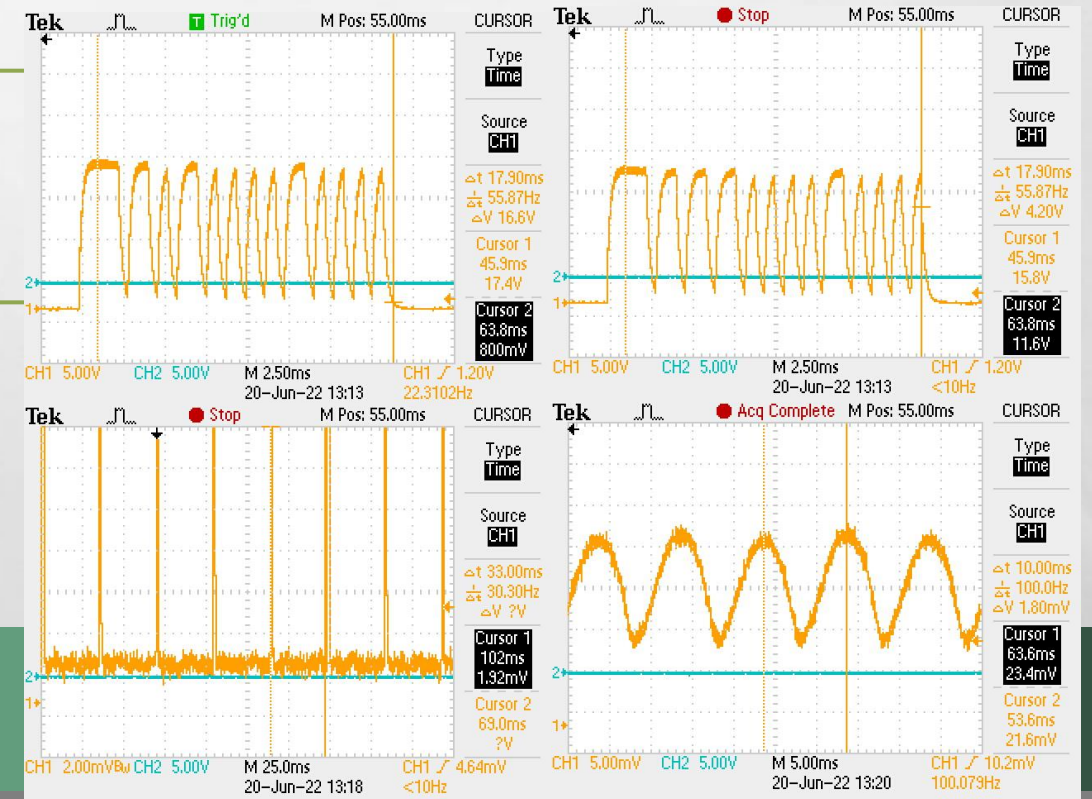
Tek T Trig'd M Pos: 55.00ms CURSOR

Type
Time

Source
CH1

$\Delta$t 17.90ms
$\frac{1}{\Delta t}$ 55.87Hz
$\Delta$V 16.6V

Cursor 1
45.9ms
17.4V

Cursor 2
63.8ms
800mV

2
1

CH1 5.00V CH2 5.00V M 2.50ms CH1 ∕ 1.20V
20-Jun-22 13:13 22.3102Hz

Tek Stop M Pos: 55.00ms CURSOR

Type
Time

Source
CH1

$\Delta$t 17.90ms
$\frac{1}{\Delta t}$ 55.87Hz
$\Delta$V 4.20V

Cursor 1
45.9ms
15.8V

Cursor 2
63.8ms
11.6V

2
1

CH1 5.00V CH2 5.00V M 2.50ms CH1 ∕ 1.20V
20-Jun-22 13:13 <10Hz

Tek Stop M Pos: 55.00ms CURSOR

Type
Time

Source
CH1

$\Delta$t 33.00ms
$\frac{1}{\Delta t}$ 30.30Hz
$\Delta$V ?V

Cursor 1
102ms
1.92mV

Cursor 2
69.0ms
?V

2
1

CH1 2.00mV$B_W$ CH2 5.00V M 25.0ms CH1 ∕ 4.64mV
20-Jun-22 13:18 <10Hz

Tek Acq Complete M Pos: 55.00ms CURSOR

Type
Time

Source
CH1

$\Delta$t 10.00ms
$\frac{1}{\Delta t}$ 100.0Hz
$\Delta$V 1.80mV

Cursor 1
63.6ms
23.4mV

Cursor 2
53.6ms
21.6mV

2
1

CH1 5.00mV CH2 5.00V M 5.00ms CH1 ∕ 10.2mV
20-Jun-22 13:20 100.079Hz